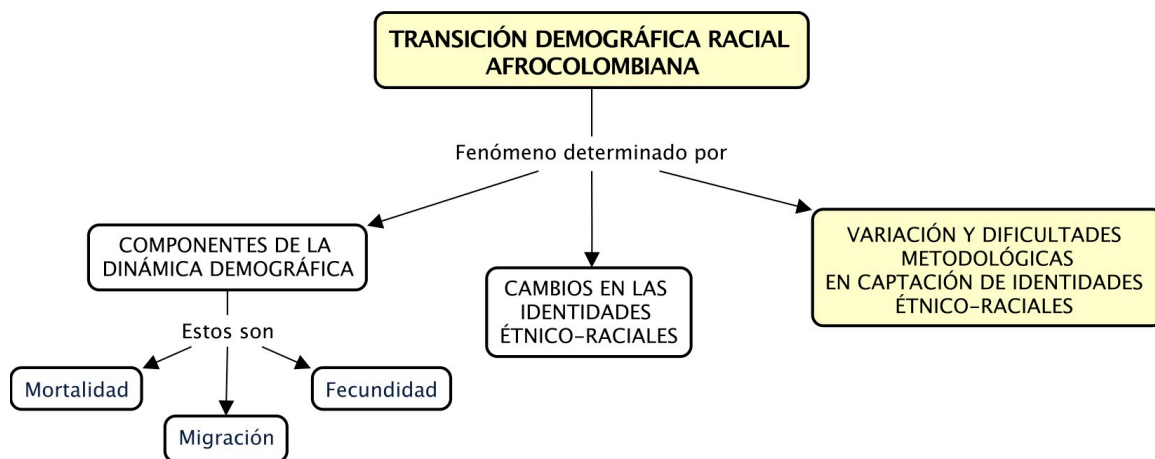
TRANSICIÓN DEMOGRÁFICA RACIAL AFROCOLOMBIANA

Fenómeno determinado por

COMPONENTES DE LA DINÁMICA DEMOGRÁFICA

CAMBIOS EN LAS IDENTIDADES ÉTNICO-RACIALES

VARIACIÓN Y DIFICULTADES METODOLÓGICAS EN CAPTACIÓN DE IDENTIDADES ÉTNICO-RACIALES

Estos son

Mortalidad

Migración

Fecundidad